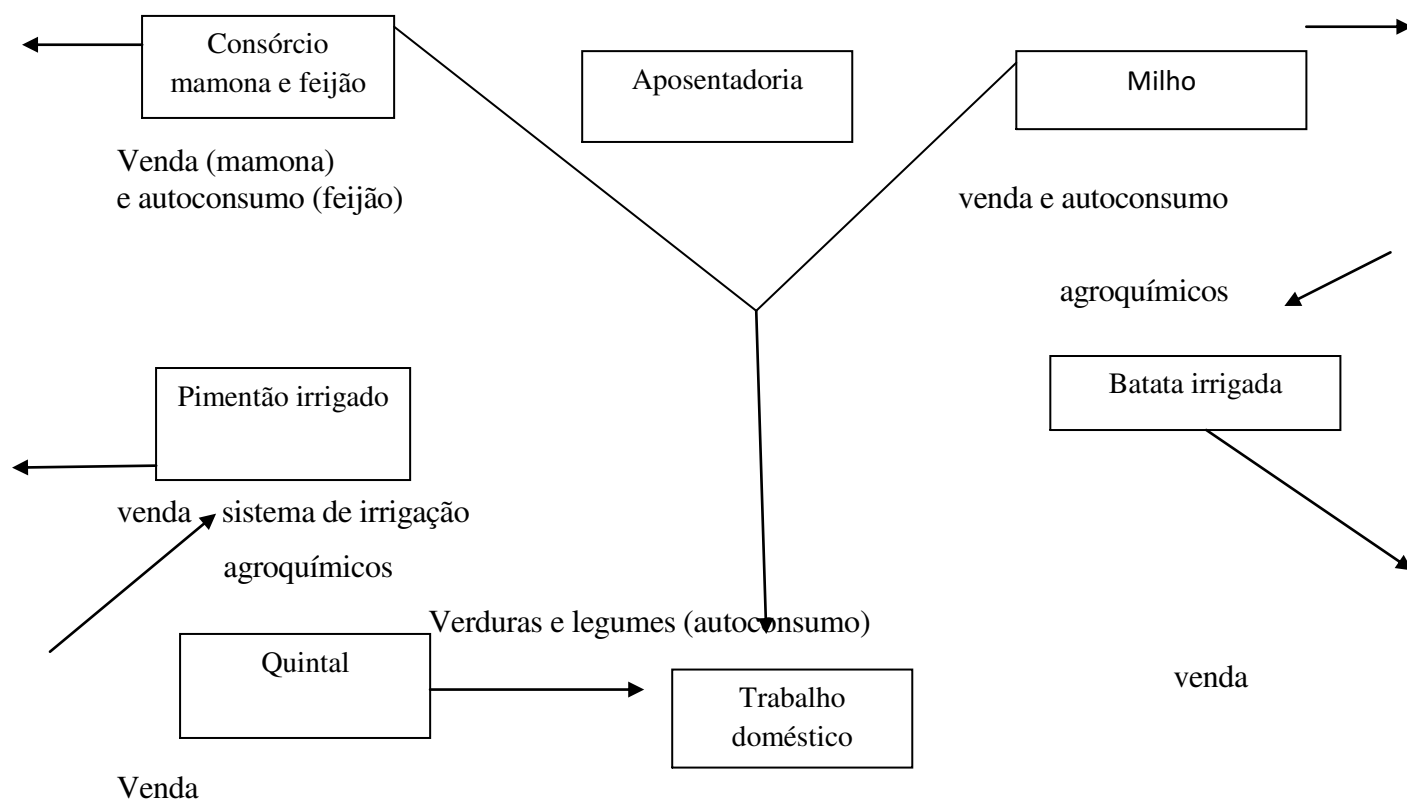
Consórcio mamona e feijão

Aposentadoria

Milho

Venda (mamona) e autoconsumo (feijão)

venda e autoconsumo

agroquímicos

Pimentão irrigado

Batata irrigada

venda sistema de irrigação

agroquímicos

Verduras e legumes (autoconsumo)

Quintal

Trabalho doméstico

venda

Venda